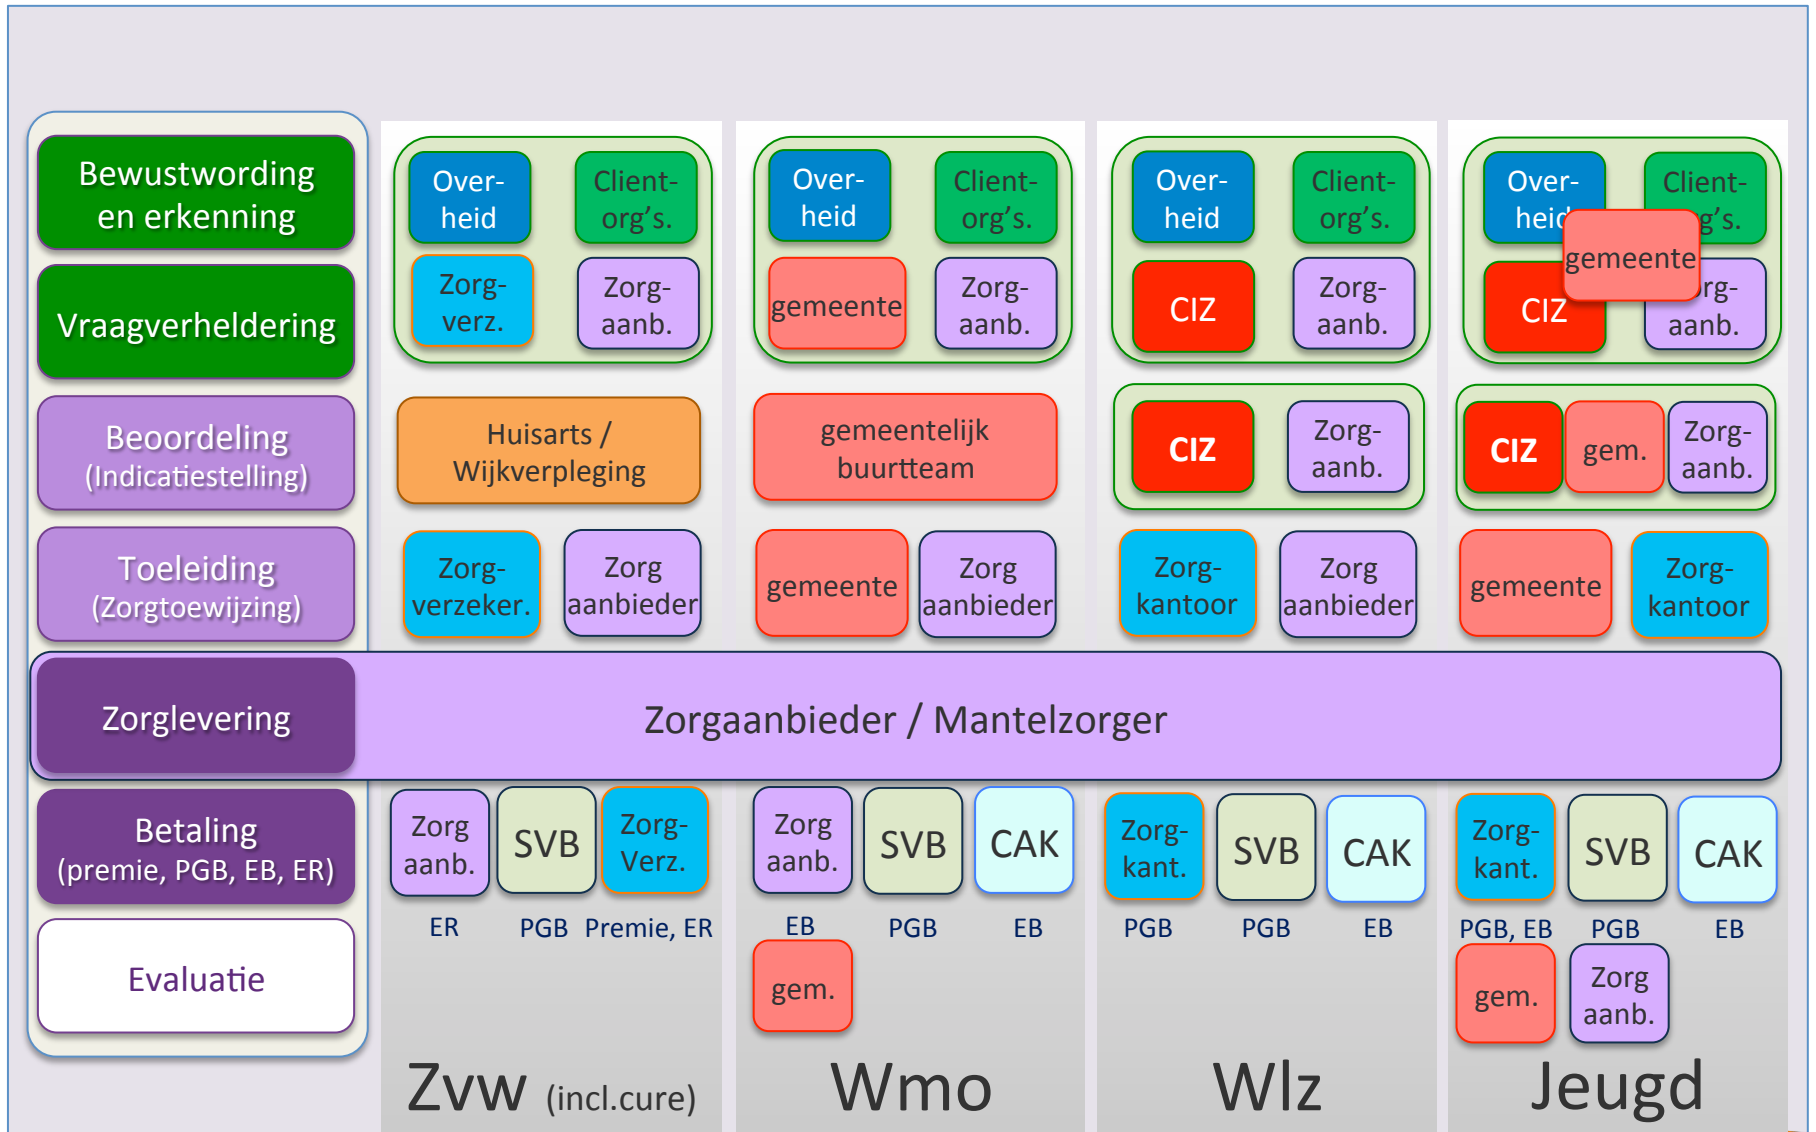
Bewustwording en erkenning

Vraagverheldering

Beoordeling (Indicatiestelling)

Toeleiding (Zorgtoewijzing)

Zorglevering

Betaling (premie, PGB, EB, ER)

Evaluatie

Over-heid
Client-org's.
Zorg-verz.
Zorg-aanb.

Huisarts / Wijkverpleging

Zorg-verzeker.
Zorg aanbieder

Over-heid
Client-org's.
gemeente
Zorg-aanb.

gemeentelijk buurtteam

gemeente
Zorg aanbieder

Over-heid
Client-org's.
CIZ
Zorg-aanb.

CIZ
Zorg-aanb.

Zorg-kantoor
Zorg aanbieder

Over-heid
Client-org's.
gemeente
CIZ
Zorg-aanb.

CIZ
gem.
Zorg-aanb.

gemeente
Zorg-kantoor

Zorgaanbieder / Mantelzorger

Zorg aanb.
SVB
Zorg-Verz.
ER
PGB
Premie, ER

Zorg aanb.
SVB
CAK
EB
PGB
EB
gem.

Zorg-kant.
SVB
CAK
PGB
PGB
EB

Zorg-kant.
SVB
CAK
PGB, EB
PGB
EB
gem.
Zorg aanb.

Zvw (incl.cure)

Wmo

Wlz

Jeugd